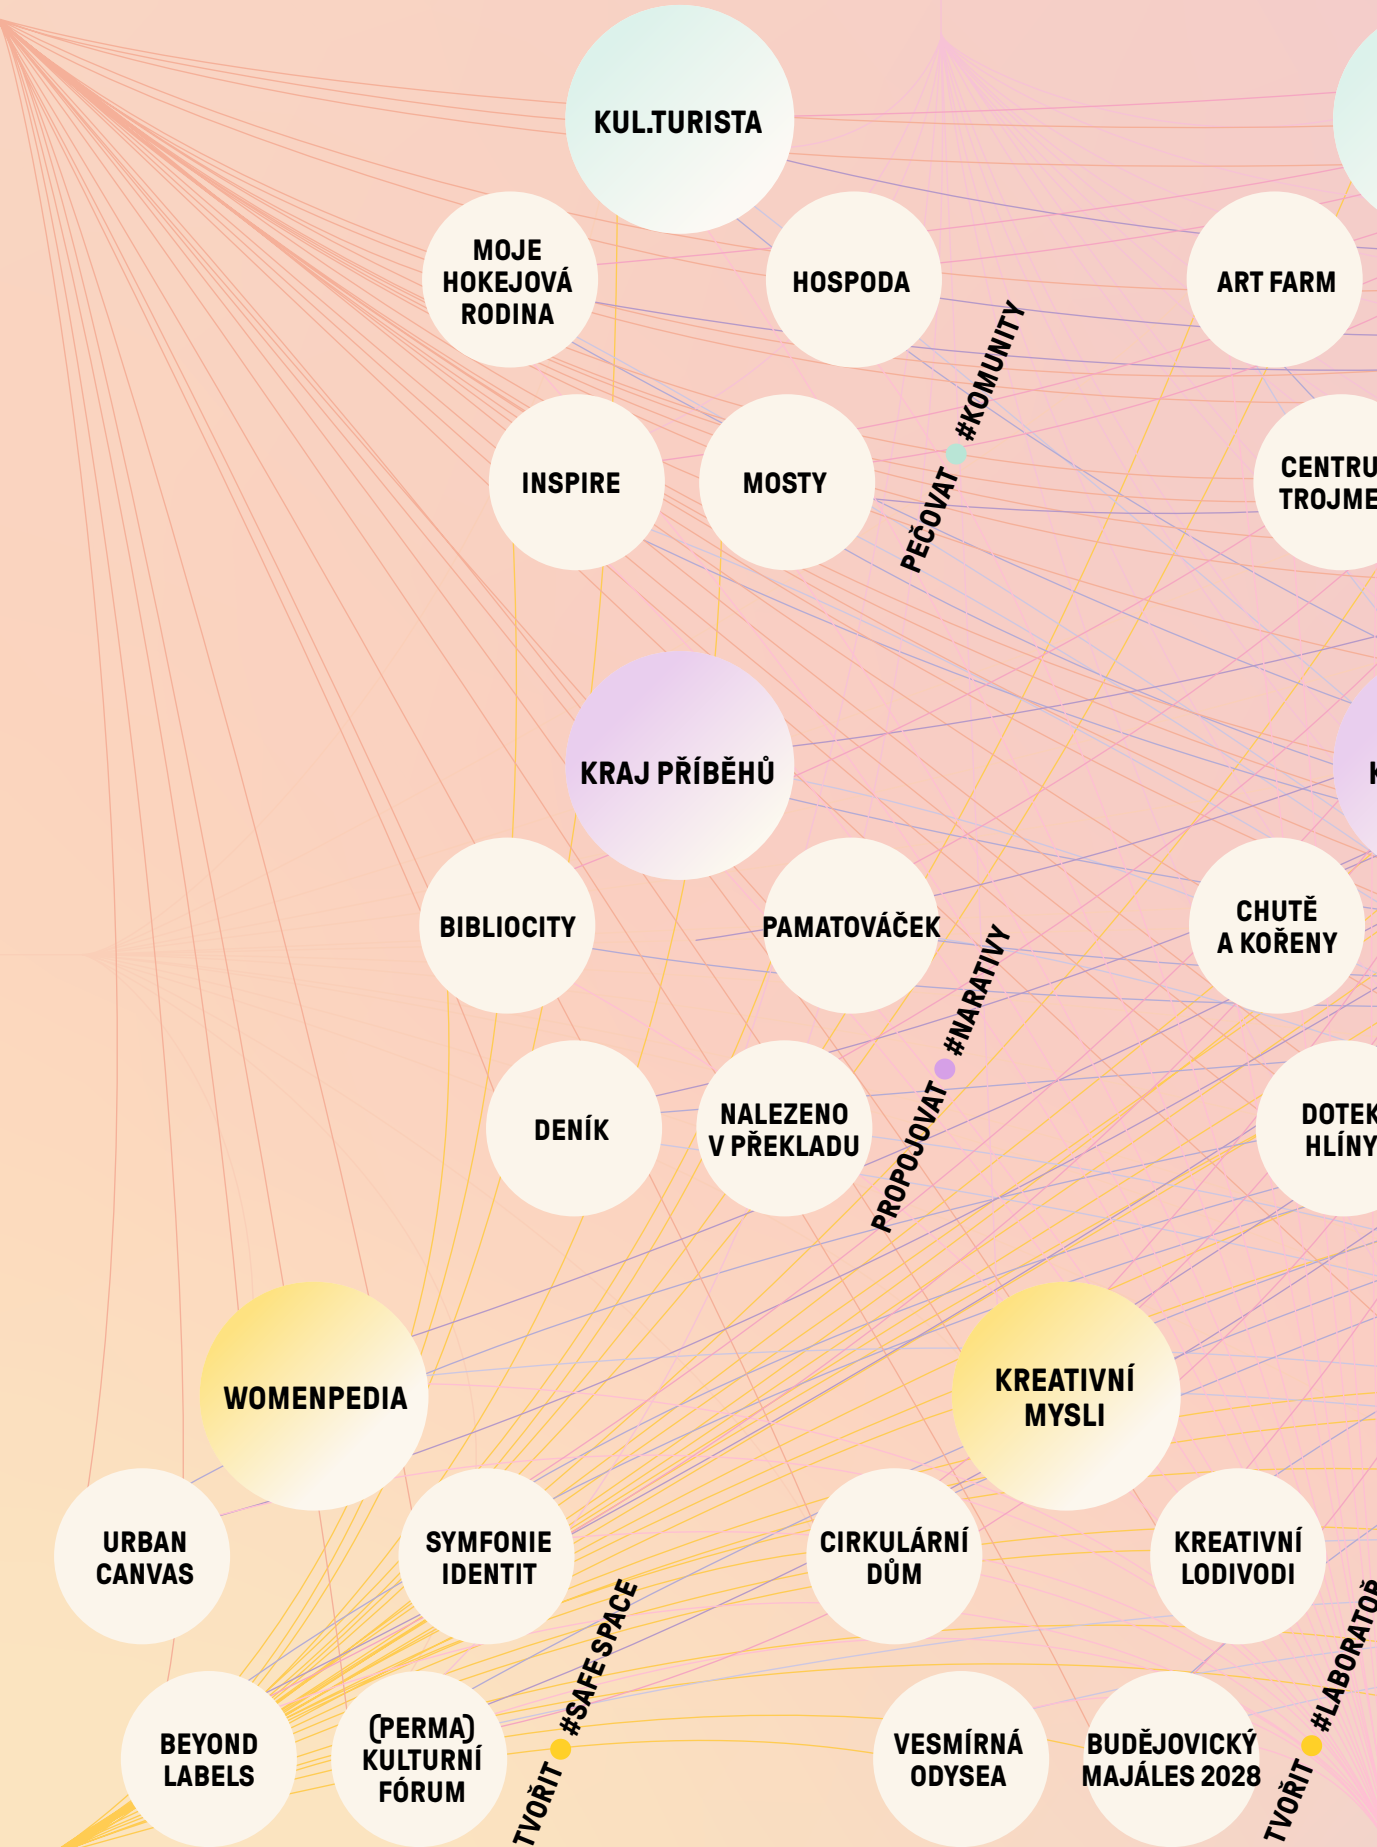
KUL.TURISTA

MOJE HOKEJOVÁ RODINA

HOSPODA

ART FARM

PEČOVAT #KOMUNITY

INSPIRE

MOSTY

CENTRU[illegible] TROJME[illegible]

KRAJ PŘÍBĚHŮ

K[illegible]

BIBLIOCITY

PAMATOVÁČEK

CHUTĚ A KOŘENY

PROPOJOVAT #NARATIVY

DENÍK

NALEZENO V PŘEKLADU

DOTEK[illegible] HLÍNY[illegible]

WOMENPEDIA

KREATIVNÍ MYSLI

URBAN CANVAS

SYMFONIE IDENTIT

CIRKULÁRNÍ DŮM

KREATIVNÍ LODIVODI

TVOŘIT #SAFE SPACE

BEYOND LABELS

(PERMA) KULTURNÍ FÓRUM

VESMÍRNÁ ODYSEA

BUDĚJOVICKÝ MAJÁLES 2028

TVOŘIT #LABORATO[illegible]